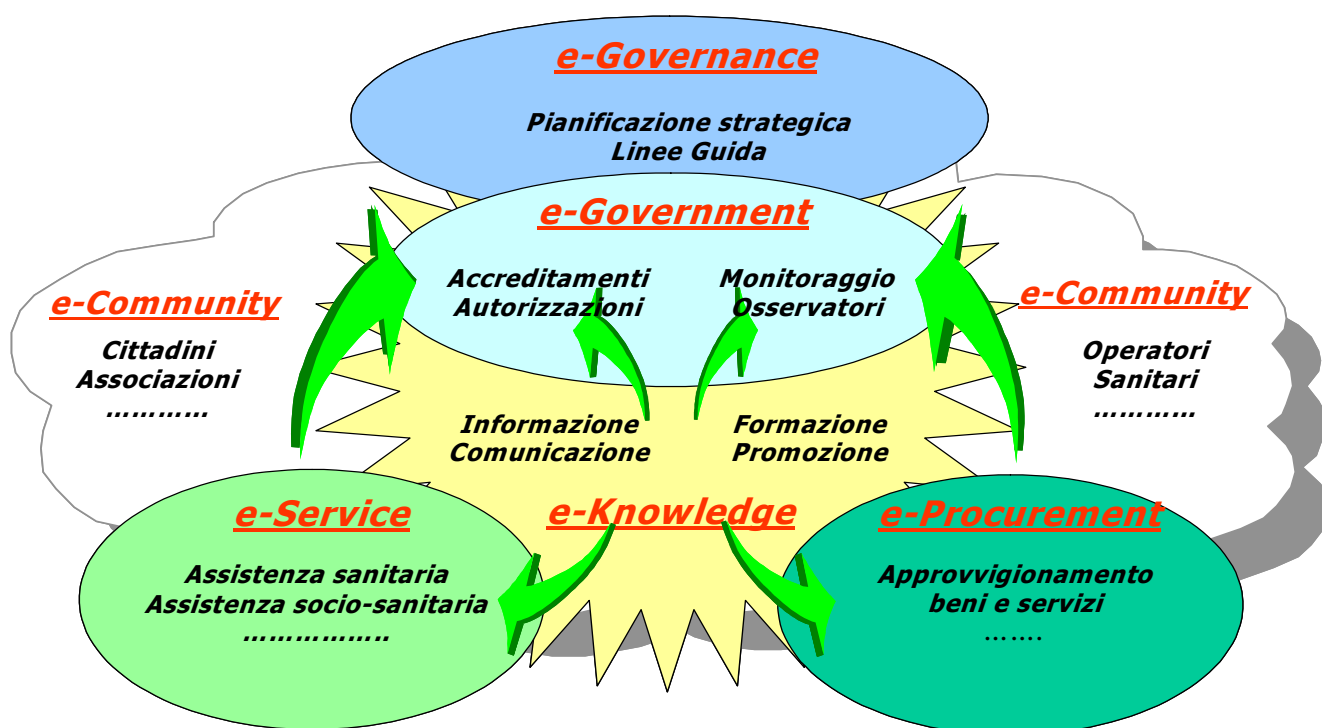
e-Governance

Pianificazione strategica
Linee Guida

e-Government

Accreditamenti
Autorizzazioni

Monitoraggio
Osservatori

e-Community

Cittadini
Associazioni
...........

e-Community

Operatori
Sanitari
...........

Informazione
Comunicazione

Formazione
Promozione

e-Knowledge

e-Service

Assistenza sanitaria
Assistenza socio-sanitaria
.................

e-Procurement

Approvvigionamento
beni e servizi
.......